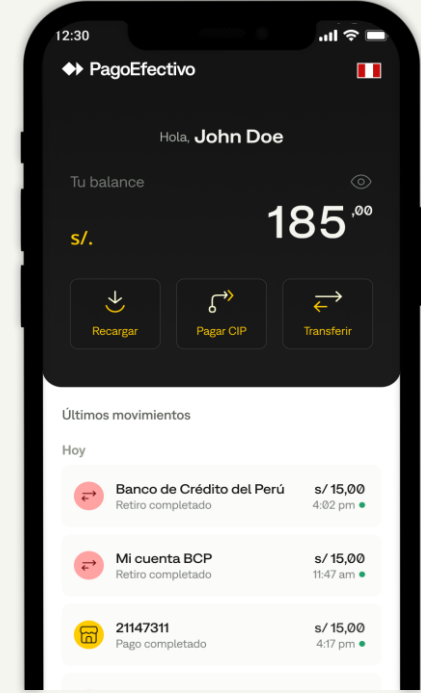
12:30

PagoEfectivo

Hola, John Doe

Tu balance

s/. 185,00

Recargar

Pagar CIP

Transferir

Últimos movimientos

Hoy

Banco de Crédito del Perú
Retiro completado
s/ 15,00
4:02 pm

Mi cuenta BCP
Retiro completado
s/ 15,00
11:47 am

21147311
Pago completado
s/ 15,00
4:17 pm